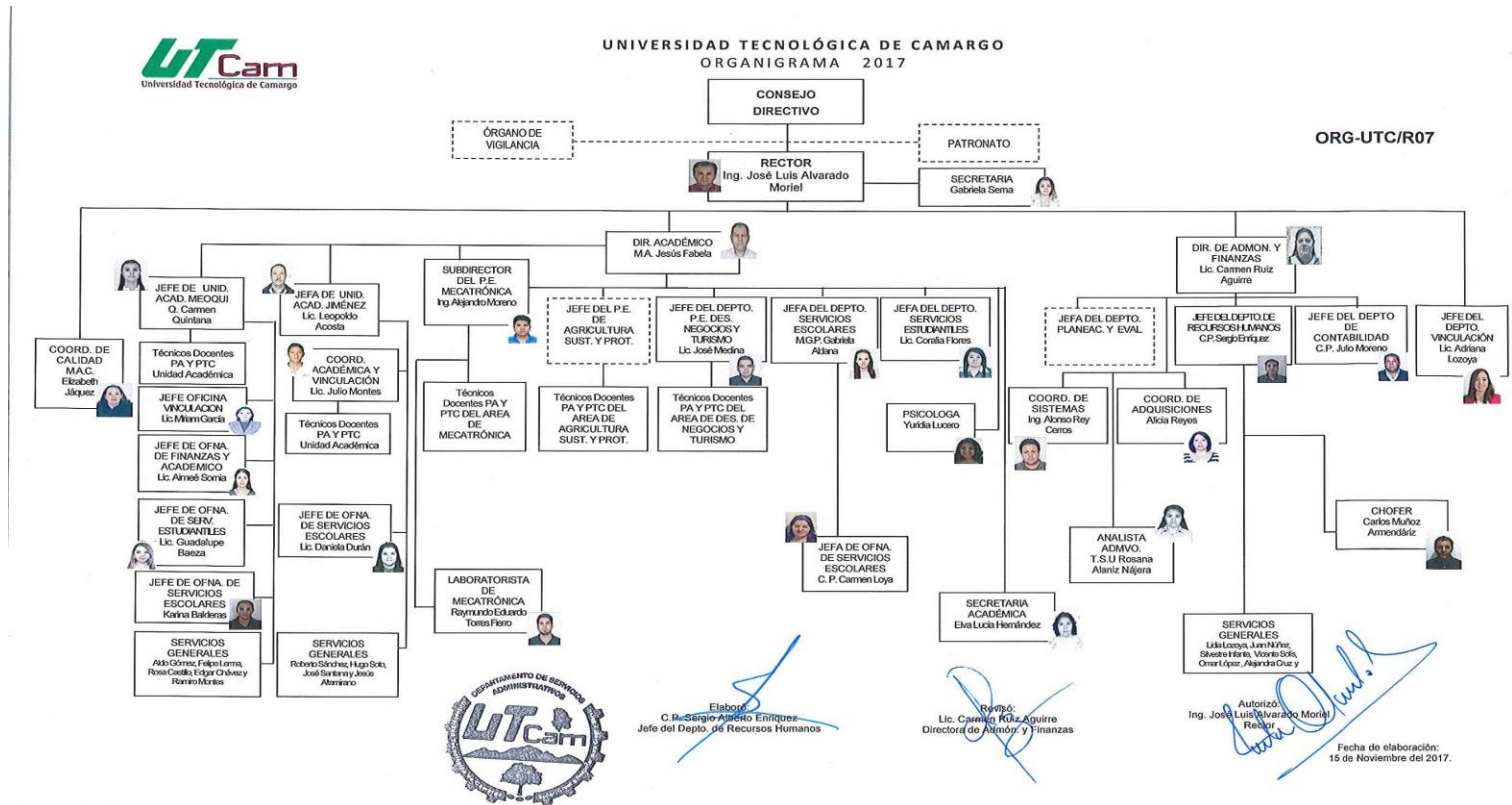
UTCam
Universidad Tecnológica de Camargo

UNIVERSIDAD TECNOLÓGICA DE CAMARGO
ORGANIGRAMA 2017

ORG-UTC/R07

CONSEJO DIRECTIVO

ÓRGANO DE VIGILANCIA

PATRONATO

RECTOR
Ing. José Luis Alvarado Moriel

SECRETARIA
Gabriela Serna

DIR. ACADÉMICO
M.A. Jesús Fabela

DIR. DE ADMON. Y FINANZAS
Lic. Carmen Ruiz Aguirre

COORD. DE CALIDAD M.A.C.
Elizabeth Jáquez

JEFE DE UNID. ACAD. MEOQUI
Q. Carmen Quintana

Técnicos Docentes PA Y PTC Unidad Académica

JEFE OFICINA VINCULACION
Lic. Miriam García

JEFE DE OFNA. DE FINANZAS Y ACADEMICO
Lic. Aimeé Somia

JEFE DE OFNA. DE SERV. ESTUDIANTILES
Lic. Guadalupe Baeza

JEFE DE OFNA. DE SERVICIOS ESCOLARES
Karina Balderas

SERVICIOS GENERALES
Aldo Gómez, Felipe Lerma, Rosa Castillo, Edgar Chávez y Ramiro Montes

JEFA DE UNID. ACAD. JIMÉNEZ
Lic. Leopoldo Acosta

COORD. ACADÉMICA Y VINCULACIÓN
Lic. Julio Montes

Técnicos Docentes PA Y PTC Unidad Académica

JEFE DE OFNA. DE SERVICIOS ESCOLARES
Lic. Daniela Durán

SERVICIOS GENERALES
Roberto Sánchez, Hugo Soto, José Santana y Jesús Altamirano

SUBDIRECTOR DEL P.E. MECATRÓNICA
Ing. Alejandro Moreno

Técnicos Docentes PA Y PTC DEL AREA DE MECATRÓNICA

LABORATORISTA DE MECATRÓNICA
Raymundo Eduardo Torres Fierro

JEFE DEL P.E. DE AGRICULTURA SUST. Y PROT.

Técnicos Docentes PA Y PTC DEL AREA DE AGRICULTURA SUST. Y PROT.

JEFE DEL DEPTO. P.E. DES. NEGOCIOS Y TURISMO
Lic. José Medina

Técnicos Docentes PA Y PTC DEL AREA DE DES. DE NEGOCIOS Y TURISMO

JEFA DEL DEPTO. SERVICIOS ESCOLARES
M.G.P. Gabriela Aldana

JEFA DE OFNA. DE SERVICIOS ESCOLARES
C. P. Carmen Loya

JEFA DEL DEPTO. SERVICIOS ESTUDIANTILES
Lic. Coralia Flores

PSICOLOGA
Yuridia Lucero

SECRETARIA ACADÉMICA
Elva Lucia Hernández

JEFA DEL DEPTO. PLANEAC. Y EVAL.

COORD. DE SISTEMAS
Ing. Alonso Rey Ceros

COORD. DE ADQUISICIONES
Alicia Reyes

ANALISTA ADMVO.
T.S.U Rosana Alaniz Nájera

JEFE DEL DEPTO DE RECURSOS HUMANOS
C.P. Sergio Enríquez

CHOFER
Carlos Muñoz Armendáriz

SERVICIOS GENERALES
Lida Lozoya, Juan Núñez, Silvestre Infante, Vicente Solís, Omar López, Alejandra Cruz y

JEFE DEL DEPTO DE CONTABILIDAD
C.P. Julio Moreno

JEFE DEL DEPTO. VINCULACIÓN
Lic. Adriana Lozoya

DEPARTAMENTO DE SERVICIOS ADMINISTRATIVOS
UTCam

Elaboró:
C.P. Sergio Alberto Enríquez
Jefe del Depto. de Recursos Humanos

Revisó:
Lic. Carmen Ruiz Aguirre
Directora de Admón. y Finanzas

Autorizó:
Ing. José Luis Alvarado Moriel
Rector

Fecha de elaboración:
15 de Noviembre del 2017.